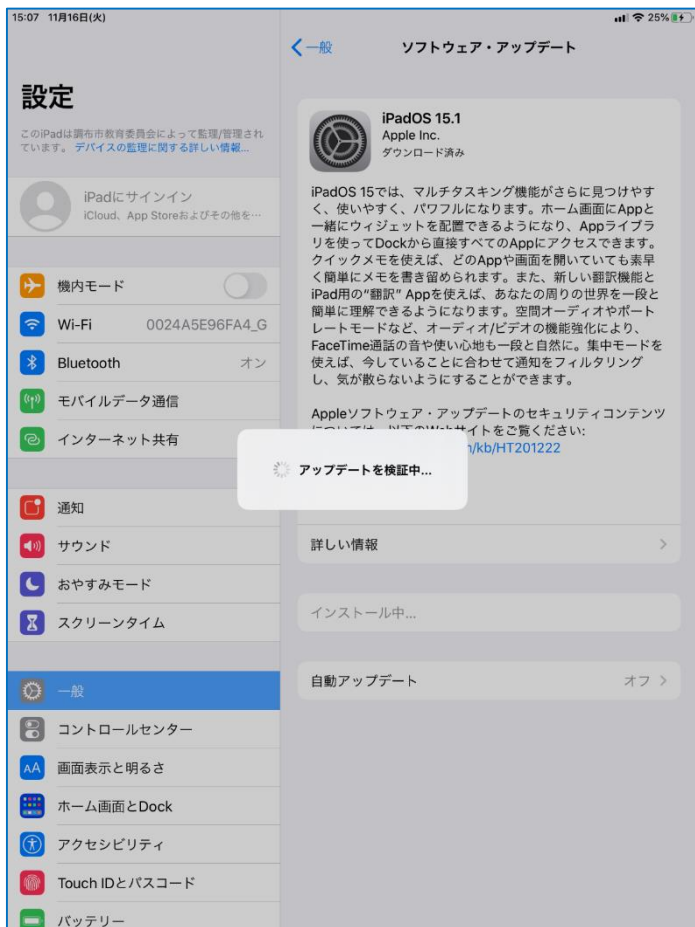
15:07 11月16日(火)

25%

設定

このiPadは調布市教育委員会によって監理/管理されています。 デバイスの監理に関する詳しい情報...

iPadにサインイン
iCloud、App Storeおよびその他を…

機内モード

Wi-Fi 0024A5E96FA4_G

Bluetooth オン

モバイルデータ通信

インターネット共有

通知

サウンド

おやすみモード

スクリーンタイム

一般

コントロールセンター

画面表示と明るさ

ホーム画面とDock

アクセシビリティ

Touch IDとパスコード

バッテリー

一般 ソフトウェア・アップデート

iPadOS 15.1
Apple Inc.
ダウンロード済み

iPadOS 15では、マルチタスキング機能がさらに見つけやすく、使いやすく、パワフルになります。ホーム画面にAppと一緒にウィジェットを配置できるようになり、Appライブラリを使ってDockから直接すべてのAppにアクセスできます。クイックメモを使えば、どのAppや画面を開いていても素早く簡単にメモを書き留められます。また、新しい翻訳機能とiPad用の"翻訳" Appを使えば、あなたの周りの世界を一段と簡単に理解できるようになります。空間オーディオやポートレートモードなど、オーディオ/ビデオの機能強化により、FaceTime通話の音や使い心地も一段と自然に。集中モードを使えば、今していることに合わせて通知をフィルタリングし、気が散らないようにすることができます。

Appleソフトウェア・アップデートのセキュリティコンテンツについては、以下のWebサイトをご覧ください:
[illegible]/kb/HT201222

アップデートを検証中...

詳しい情報

インストール中...

自動アップデート オフ